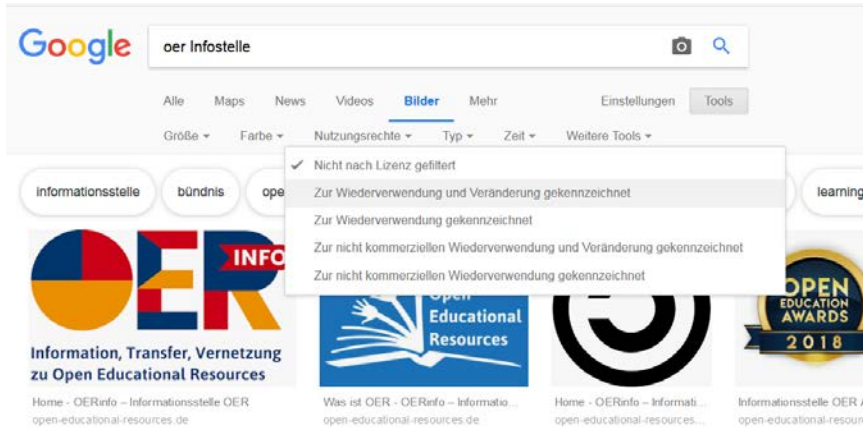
Google

oer Infostelle

Alle Maps News Videos Bilder Mehr Einstellungen Tools

Größe ▾ Farbe ▾ Nutzungsrechte ▾ Typ ▾ Zeit ▾ Weitere Tools ▾

✓ Nicht nach Lizenz gefiltert
Zur Wiederverwendung und Veränderung gekennzeichnet
Zur Wiederverwendung gekennzeichnet
Zur nicht kommerziellen Wiederverwendung und Veränderung gekennzeichnet
Zur nicht kommerziellen Wiederverwendung gekennzeichnet

informationsstelle bündnis ope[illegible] learning

OER INFO
Information, Transfer, Vernetzung zu Open Educational Resources

Open Educational Resources

OPEN EDUCATION AWARDS 2018

Home - OERinfo – Informationsstelle OER
open-educational-resources.de

Was ist OER - OERinfo – Informatio...
open-educational-resources.de

Home - OERinfo – Informati...
open-educational-resources...

Informationsstelle OER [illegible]
open-educational-resources.de